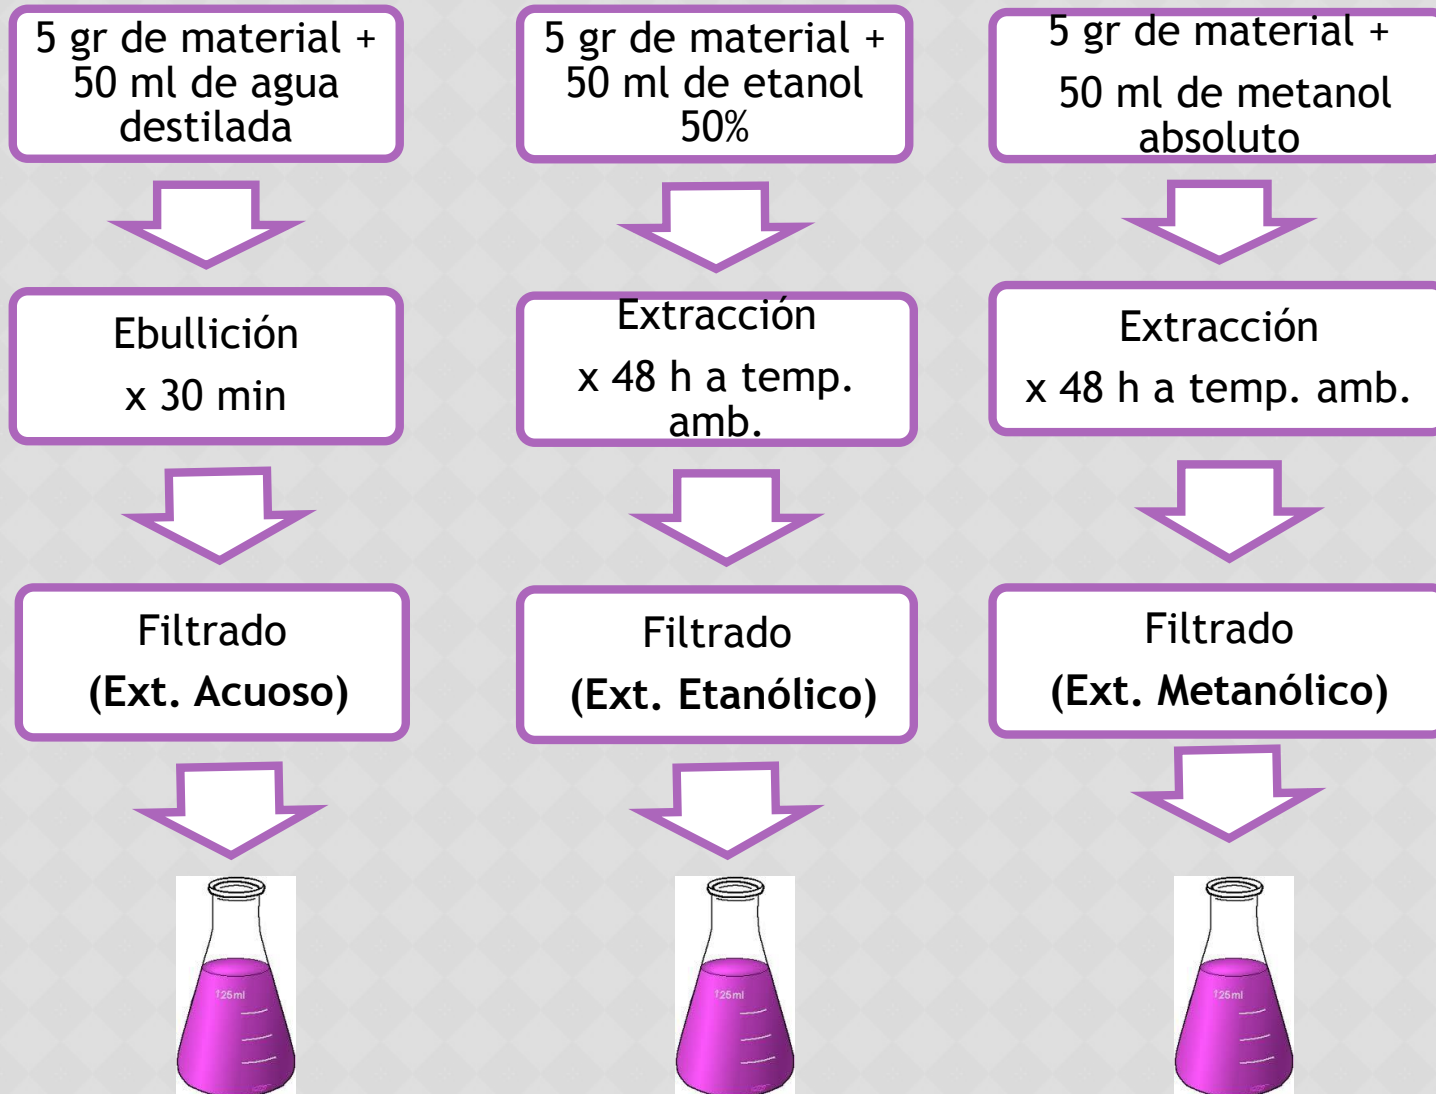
5 gr de material + 50 ml de agua destilada

Ebullición
x 30 min

Filtrado
**(Ext. Acuoso)**

125ml

5 gr de material + 50 ml de etanol 50%

Extracción
x 48 h a temp. amb.

Filtrado
**(Ext. Etanólico)**

125ml

5 gr de material + 50 ml de metanol absoluto

Extracción
x 48 h a temp. amb.

Filtrado
**(Ext. Metanólico)**

125ml